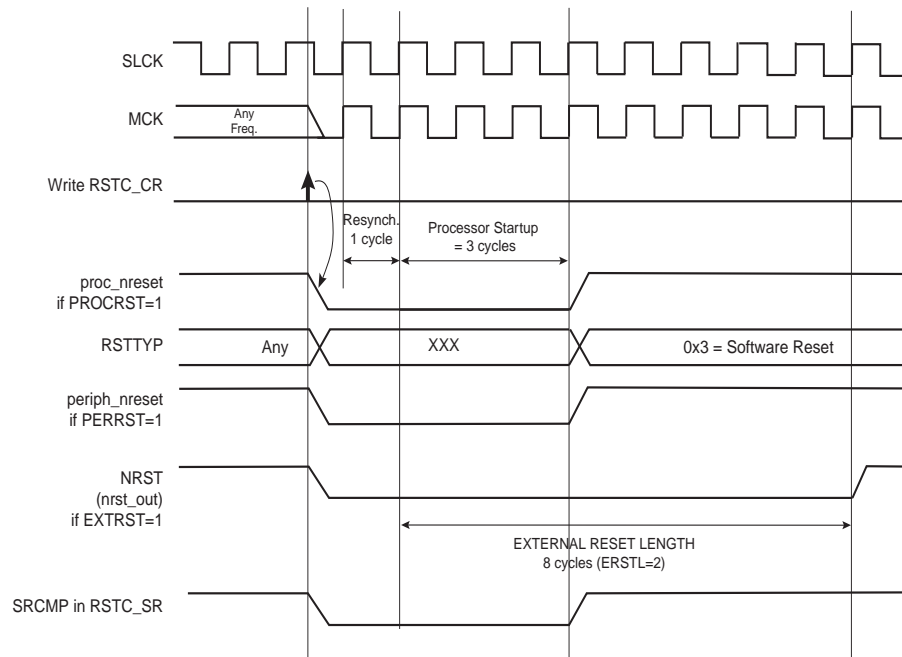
SLCK

MCK

Any Freq.

Write RSTC_CR

Resynch. 1 cycle

Processor Startup = 3 cycles

proc_nreset if PROCRST=1

RSTTYP

Any

XXX

0x3 = Software Reset

periph_nreset if PERRST=1

NRST (nrst_out) if EXTRST=1

EXTERNAL RESET LENGTH 8 cycles (ERSTL=2)

SRCMP in RSTC_SR